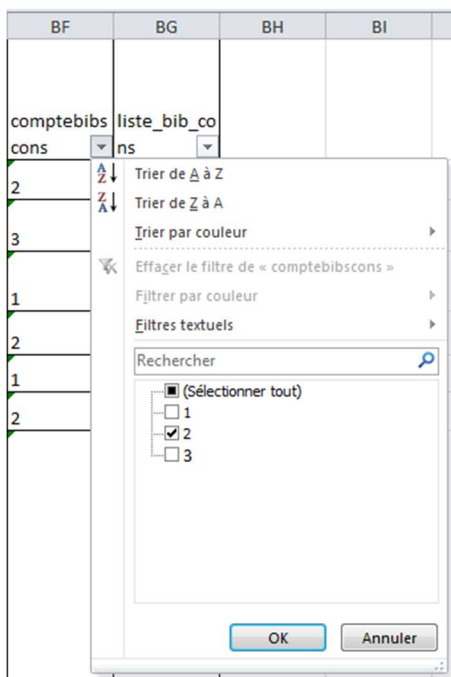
| BF | BG | BH | BI |
|---|---|---|---|
| comptebibscons | liste_bib_cons | | |
| 2 | | | |
| 3 | | | |
| 1 | | | |
| 2 | | | |
| 1 | | | |
| 2 | | | |

Trier de A à Z
Trier de Z à A
Trier par couleur
Effacer le filtre de « comptebibscons »
Filtrer par couleur
Filtres textuels
Rechercher
(Sélectionner tout)
1
2
3
OK
Annuler